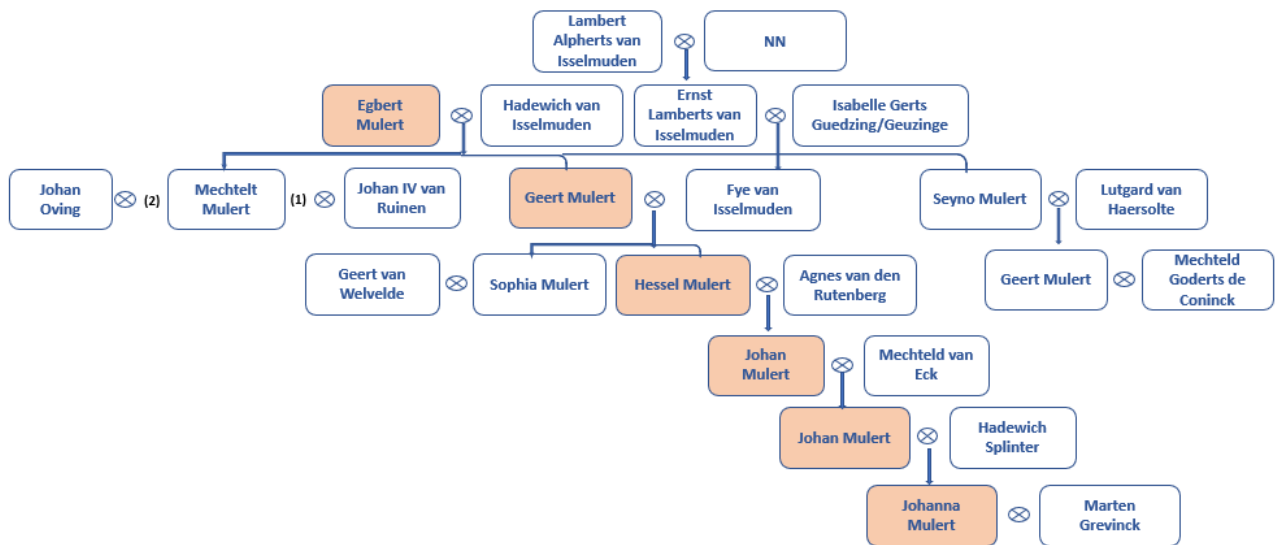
Lambert Alpherts van Isselmuden ⊗ NN

Egbert Mulert ⊗ Hadewich van Isselmuden

Ernst Lamberts van Isselmuden ⊗ Isabelle Gerts Guedzing/Geuzinge

Johan Oving ⊗ (2) Mechtelt Mulert (1) ⊗ Johan IV van Ruinen

Geert Mulert ⊗ Fye van Isselmuden

Seyno Mulert ⊗ Lutgard van Haersolte

Geert van Welvelde ⊗ Sophia Mulert

Hessel Mulert ⊗ Agnes van den Rutenberg

Geert Mulert ⊗ Mechteld Goderts de Coninck

Johan Mulert ⊗ Mechteld van Eck

Johan Mulert ⊗ Hadewich Splinter

Johanna Mulert ⊗ Marten Grevinck